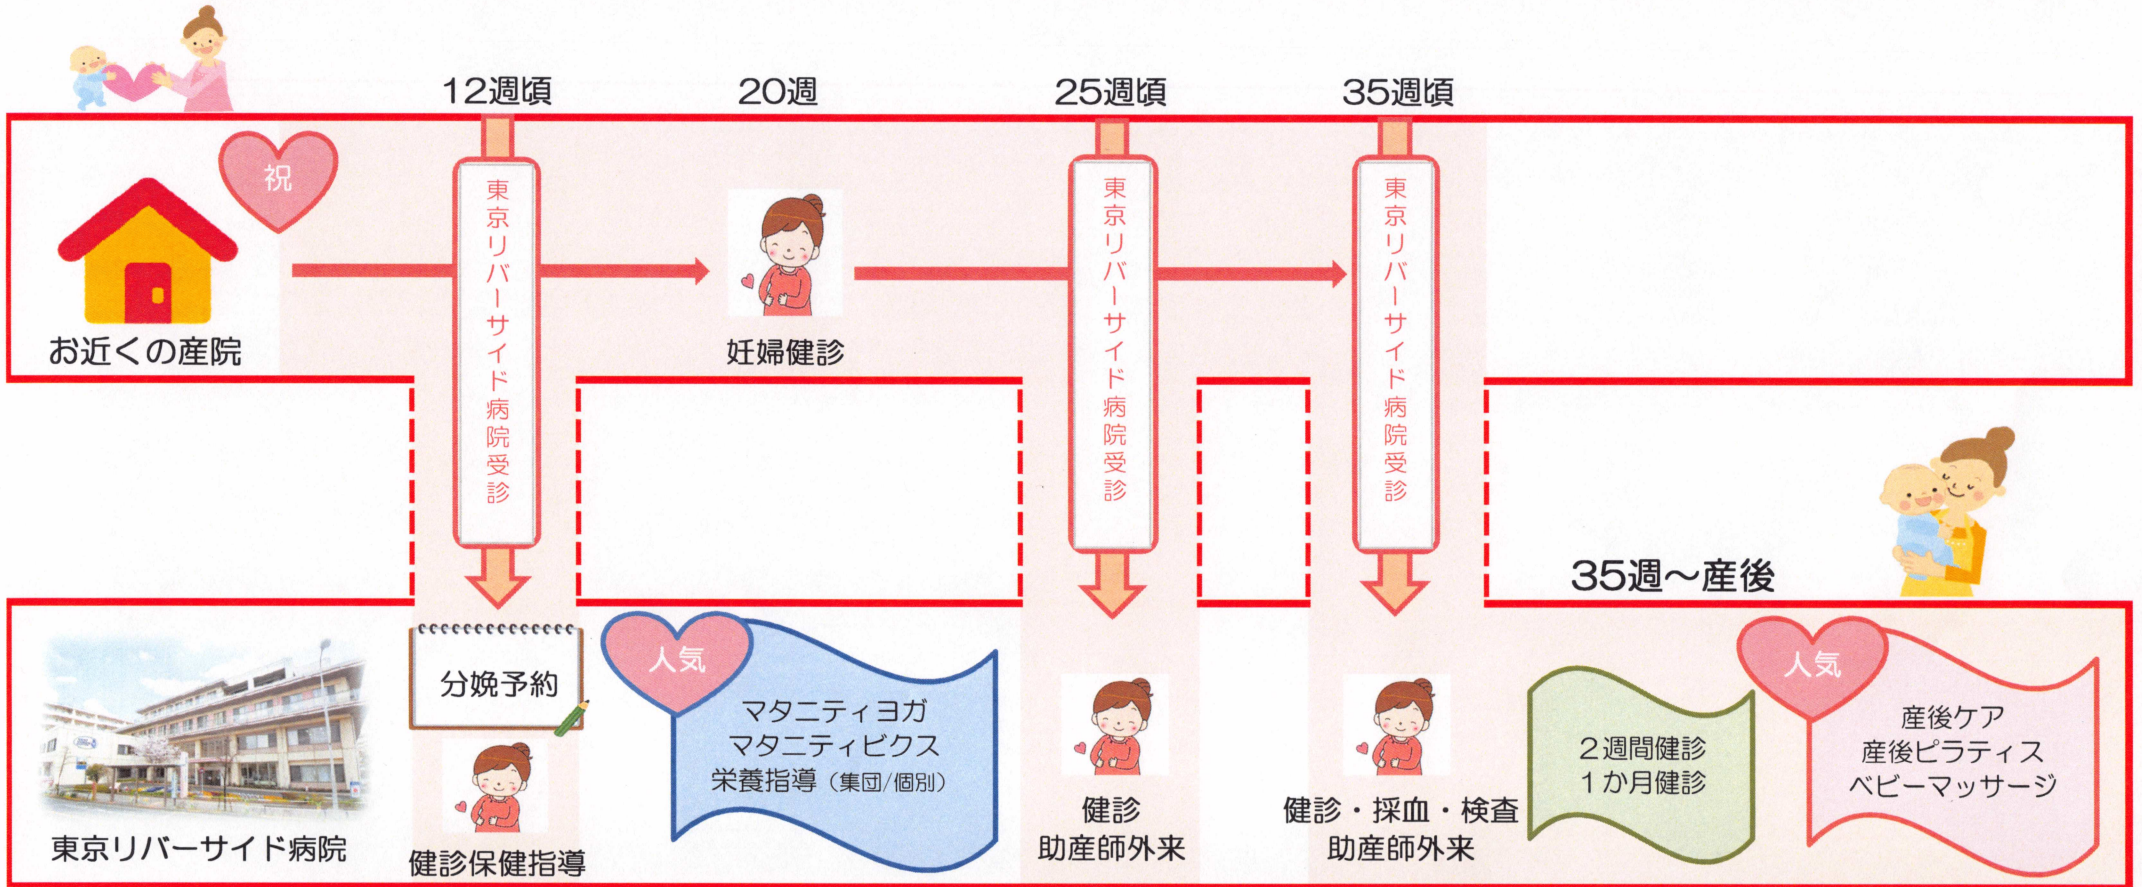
12週頃

20週

25週頃

35週頃

祝

お近くの産院

東京リバーサイド病院受診

妊婦健診

東京リバーサイド病院受診

東京リバーサイド病院受診

35週〜産後

東京リバーサイド病院

分娩予約

健診保健指導

人気

マタニティヨガ
マタニティビクス
栄養指導（集団/個別）

健診
助産師外来

健診・採血・検査
助産師外来

２週間健診
１か月健診

人気

産後ケア
産後ピラティス
ベビーマッサージ